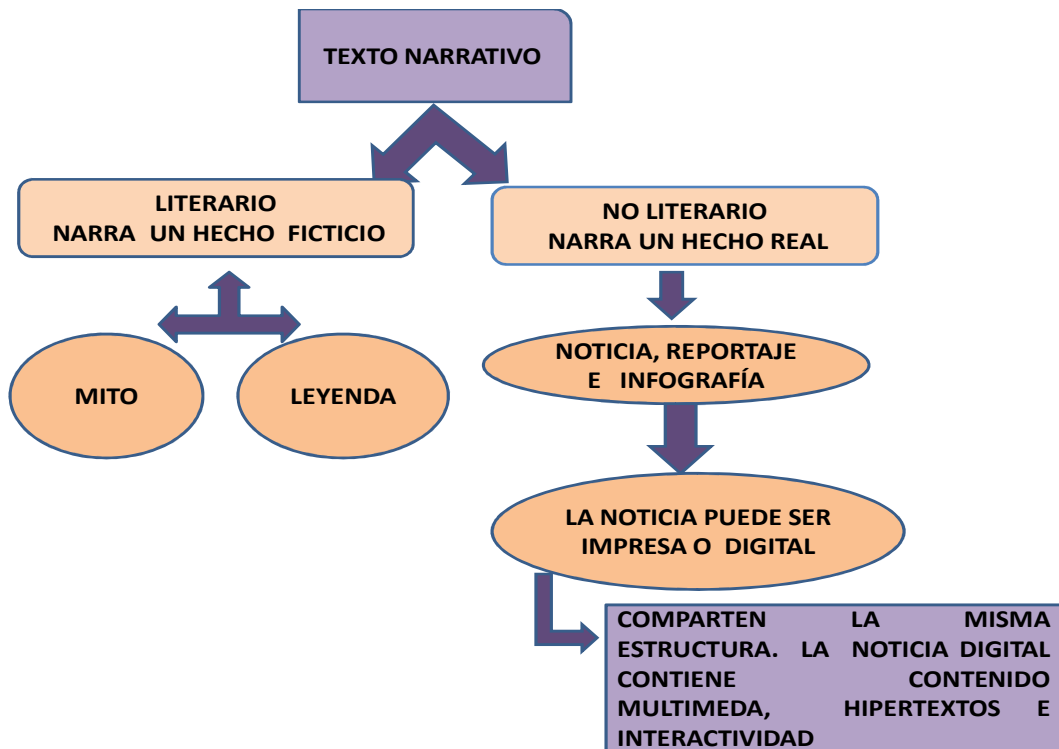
TEXTO NARRATIVO

LITERARIO
NARRA UN HECHO FICTICIO

NO LITERARIO
NARRA UN HECHO REAL

MITO

LEYENDA

NOTICIA, REPORTAJE E INFOGRAFÍA

LA NOTICIA PUEDE SER IMPRESA O DIGITAL

COMPARTEN LA MISMA ESTRUCTURA. LA NOTICIA DIGITAL CONTIENE CONTENIDO MULTIMEDA, HIPERTEXTOS E INTERACTIVIDAD